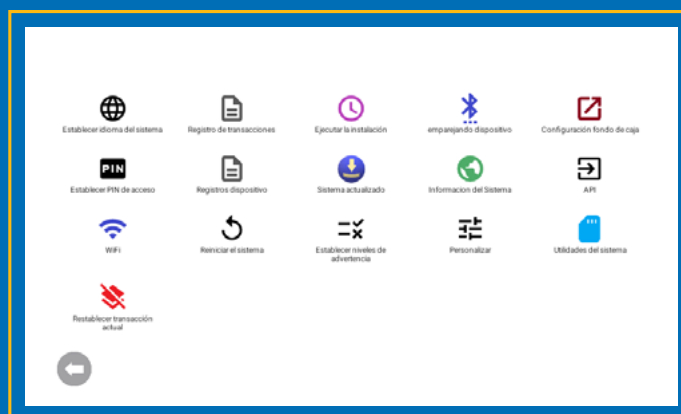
Establecer idioma del sistema
Registro de transacciones
Ejecutar la instalación
emparejando dispositivo
Configuración fondo de caja

PIN
Establecer PIN de acceso
Registros dispositivo
Sistema actualizado
Informacion del Sistema
API

WiFi
Reiniciar el sistema
Establecer niveles de advertencia
Personalizar
Utilidades del sistema

Restablecer transacción actual